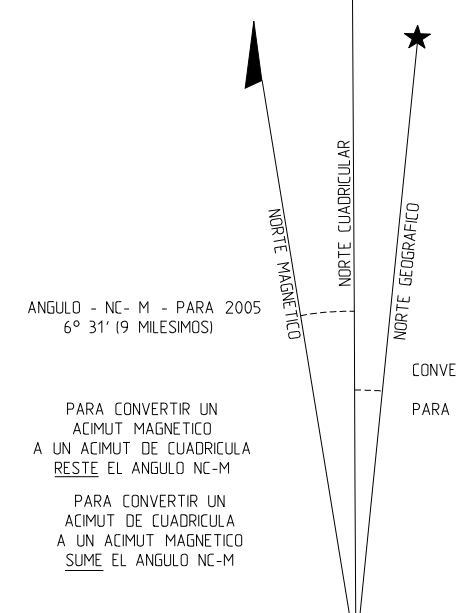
NORTE MAGNETICO

NORTE CUADRICULAR

NORTE GEOGRAFICO

ANGULO - NC- M - PARA 2005
6° 31' (9 MILESIMOS)

CONVE

PARA

PARA CONVERTIR UN ACIMUT MAGNETICO A UN ACIMUT DE CUADRICULA RESTE EL ANGULO NC-M

PARA CONVERTIR UN ACIMUT DE CUADRICULA A UN ACIMUT MAGNETICO SUME EL ANGULO NC-M